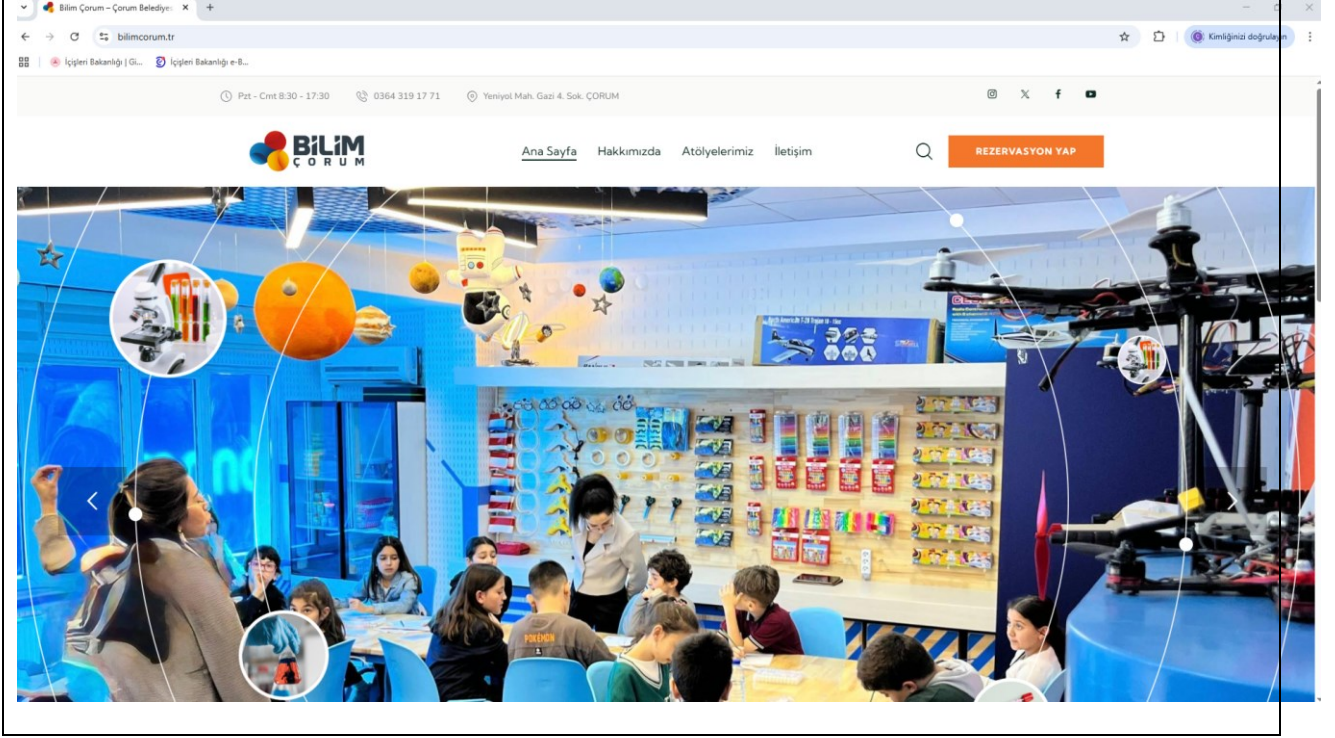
Bilim Çorum – Çorum Belediye ×  +

bilimcorum.tr

Kimliğinizi doğrulayın

İçişleri Bakanlığı | Gi...   İçişleri Bakanlığı e-B...

Pzt - Cmt 8:30 - 17:30   0364 319 17 71   Yeniyol Mah. Gazi 4. Sok. ÇORUM

BİLİM ÇORUM

Ana Sayfa   Hakkımızda   Atölyelerimiz   İletişim

REZERVASYON YAP

POKEMON